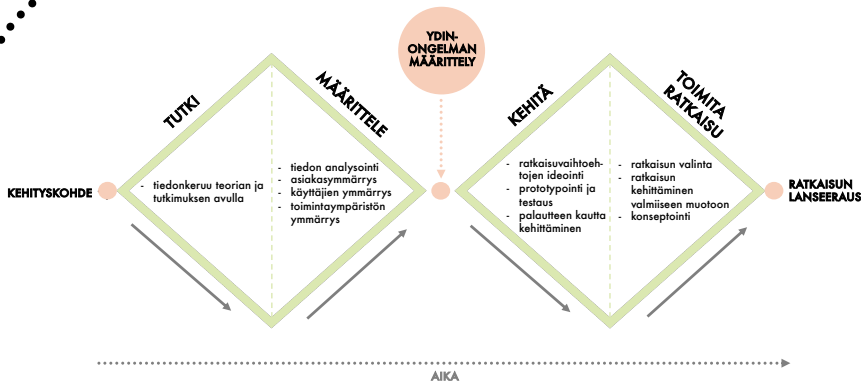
YDIN-ONGELMAN MÄÄRITTELY

TUTKI

MÄÄRITTELE

KEHITÄ

TOIMITA RATKAISU

KEHITYSKOHDE

- tiedonkeruu teorian ja tutkimuksen avulla

- tiedon analysointi
- asiakasymmärrys
- käyttäjien ymmärrys
- toimintaympäristön ymmärrys

- ratkaisuvaihtoehtojen ideointi
- prototypointi ja testaus
- palautteen kautta kehittäminen

- ratkaisun valinta
- ratkaisun kehittäminen valmiiseen muotoon
- konseptointi

RATKAISUN LANSEERAUS

AIKA